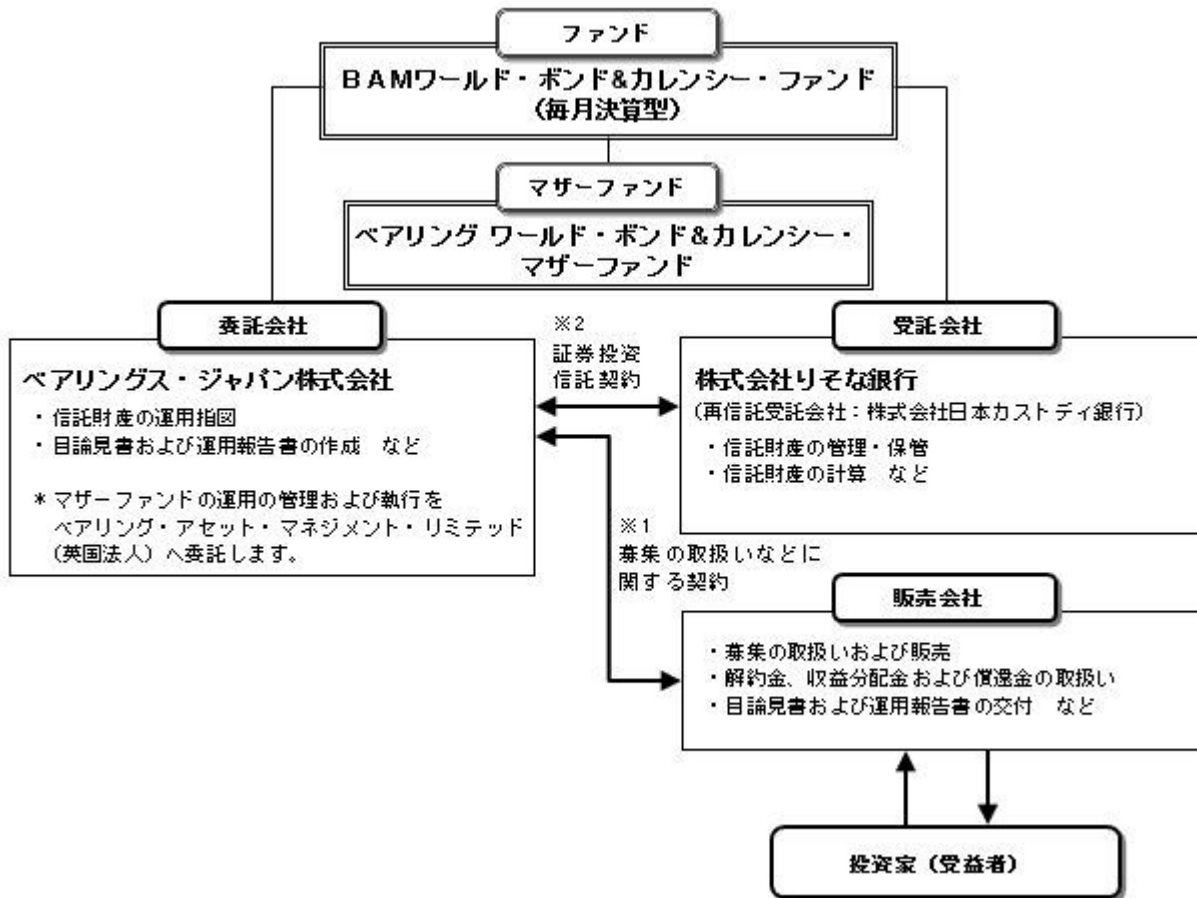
ファンド

BAMワールド・ボンド&カレンシー・ファンド（毎月決算型）

マザーファンド

ベアリング ワールド・ボンド&カレンシー・マザーファンド

委託会社

ベアリングス・ジャパン株式会社

・信託財産の運用指図
・目論見書および運用報告書の作成　など

＊マザーファンドの運用の管理および執行をベアリング・アセット・マネジメント・リミテッド（英国法人）へ委託します。

※2
証券投資信託契約

受託会社

株式会社りそな銀行
（再信託受託会社：株式会社日本カストディ銀行）

・信託財産の管理・保管
・信託財産の計算　など

※1
募集の取扱いなどに関する契約

販売会社

・募集の取扱いおよび販売
・解約金、収益分配金および償還金の取扱い
・目論見書および運用報告書の交付　など

投資家（受益者）